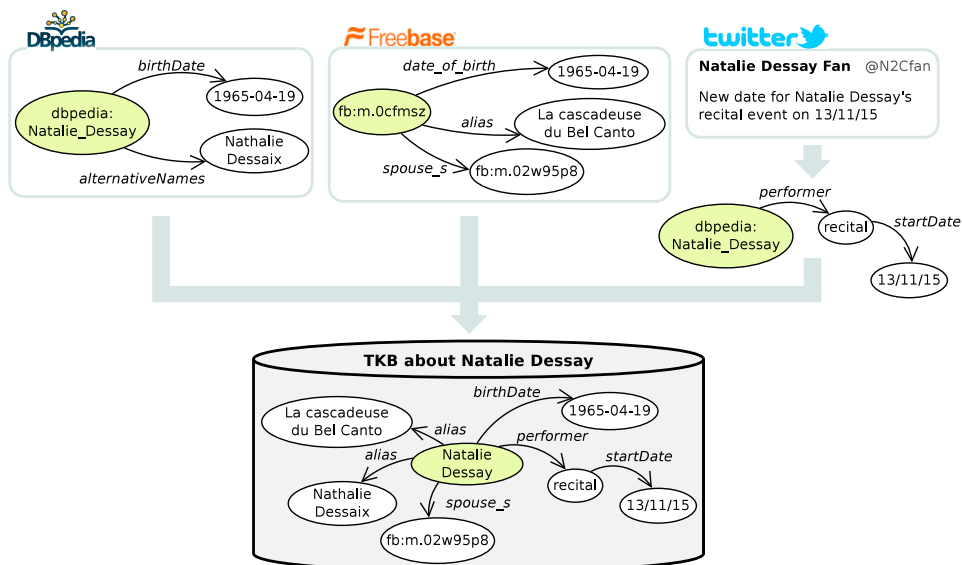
DBpedia

birthDate

dbpedia:
Natalie_Dessay

1965-04-19

Nathalie
Dessaix

alternativeNames

Freebase

date_of_birth

fb:m.0cfmsz

1965-04-19

alias

La cascadeuse
du Bel Canto

spouse_s

fb:m.02w95p8

twitter

Natalie Dessay Fan @N2Cfan

New date for Natalie Dessay's recital event on 13/11/15

performer

dbpedia:
Natalie_Dessay

recital

startDate

13/11/15

TKB about Natalie Dessay

birthDate

La cascadeuse
du Bel Canto

alias

1965-04-19

performer

alias

Natalie
Dessay

startDate

recital

Nathalie
Dessaix

spouse_s

13/11/15

fb:m.02w95p8